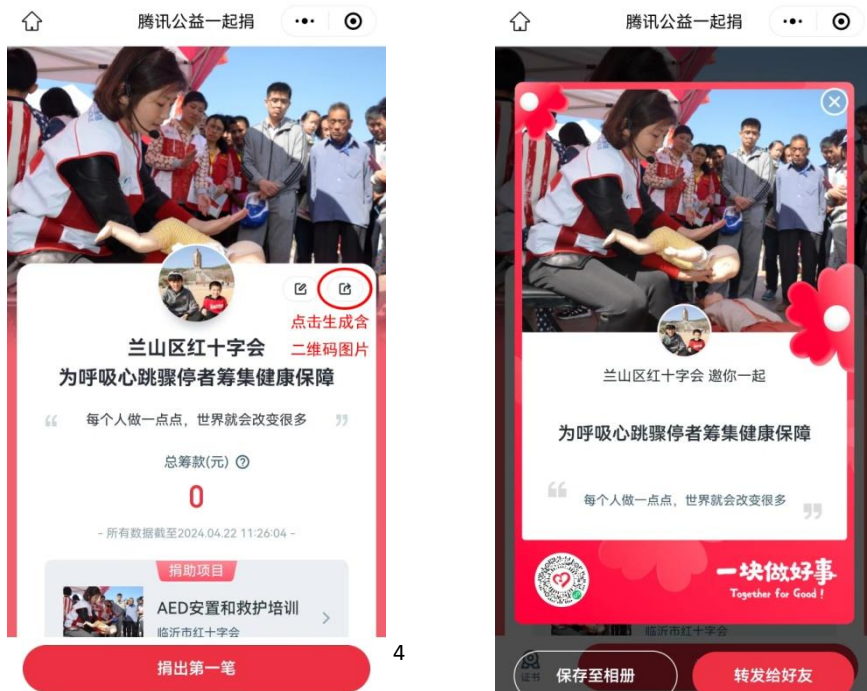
腾讯公益一起捐

点击生成含二维码图片

兰山区红十字会
为呼吸心跳骤停者筹集健康保障

“ 每个人做一点点，世界就会改变很多 ”

总筹款(元)

0

- 所有数据截至2024.04.22 11:26:04 -

捐助项目

AED安置和救护培训
临沂市红十字会

捐出第一笔

4

腾讯公益一起捐

兰山区红十字会 邀你一起

为呼吸心跳骤停者筹集健康保障

“ 每个人做一点点，世界就会改变很多 ”

一块做好事
Together for Good !

临沂市红十字会

证书

保存至相册

转发给好友